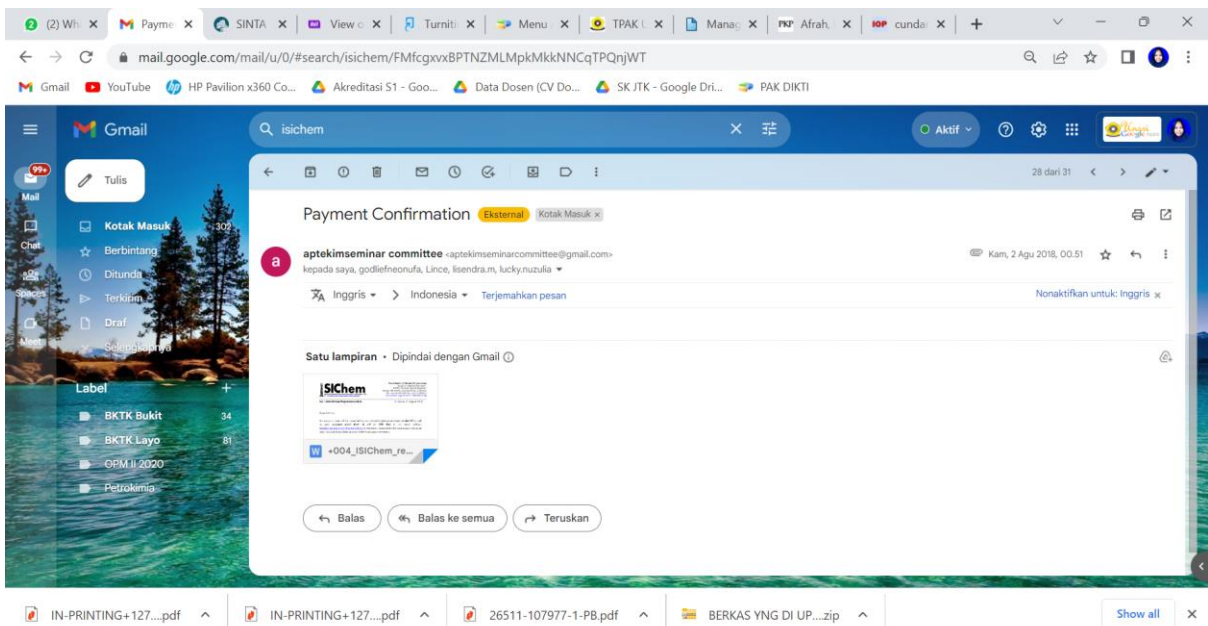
2 (2) Wh × | M Payme × | SINTA × | View × | Turniti × | Menu × | TPAK × | Manag × | PKP Afrah × | IOP cunda × | +

mail.google.com/mail/u/0/#search/isichem/FMfcgxvxBPTNZMLMpkMkkNNCqTPQnjWT

Gmail | YouTube | HP Pavilion x360 Co... | Akreditasi S1 - Goo... | Data Dosen (CV Do... | SK JTK - Google Dri... | PAK DIKTI

Gmail | isichem | Aktif

99+ Mail | Chat | Spaces | Meet

Tulis
Kotak Masuk 302
Berbintang
Ditunda
Terkirim
Draf
Selengkapnya

Label +
BKTK Bukit 34
BKTK Layo 81
OPM II 2020
Petrokimia

28 dari 31

Payment Confirmation Eksternal Kotak Masuk ×

a aptekimseminar committee <aptekimseminarcommittee@gmail.com>
kepada saya, godliefneonufa, Lince, lisendra.m, lucky.nuzulia
Kam, 2 Agu 2018, 00.51

Inggris > Indonesia Terjemahkan pesan
Nonaktifkan untuk: Inggris ×

Satu lampiran • Dipindai dengan Gmail

ISIChem
+004_ISIChem_re...

Balas | Balas ke semua | Teruskan

IN-PRINTING+127....pdf | IN-PRINTING+127....pdf | 26511-107977-1-PB.pdf | BERKAS YNG DI UP....zip | Show all ×